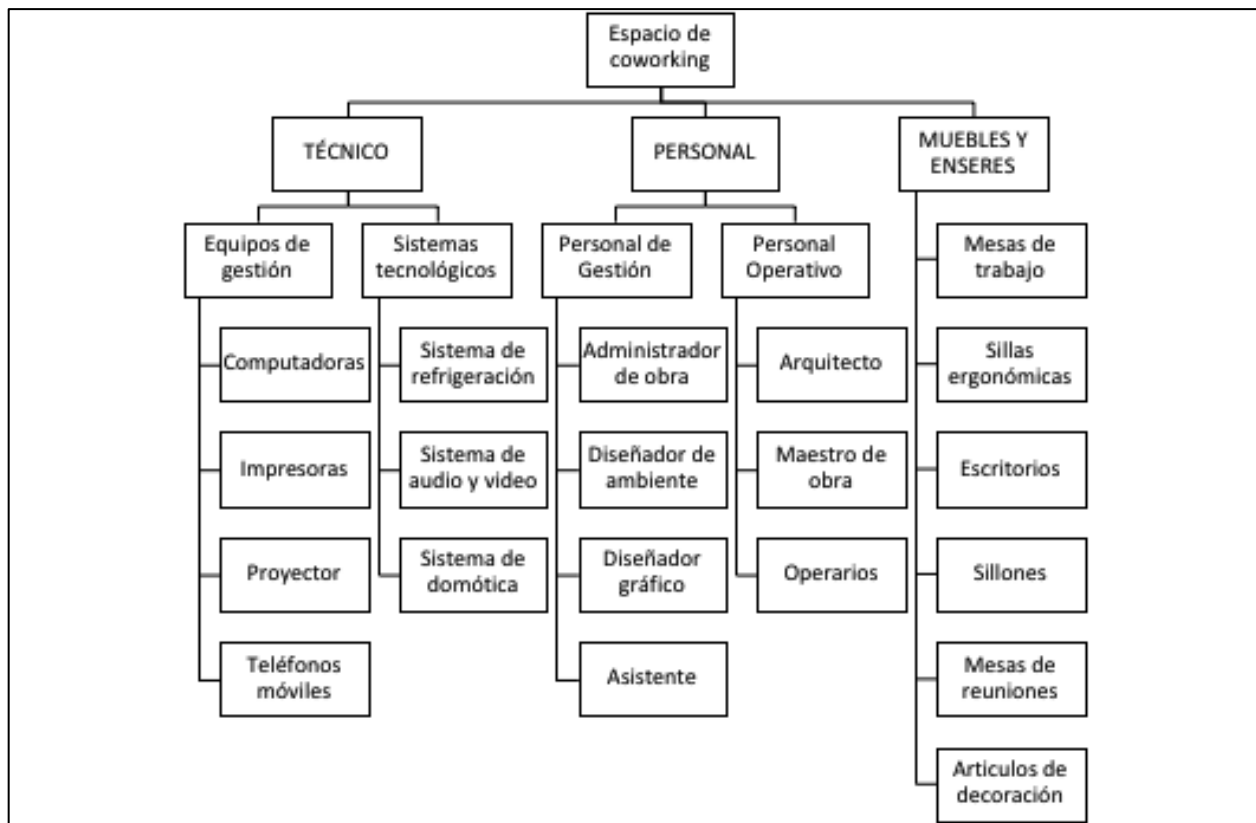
Espacio de coworking

TÉCNICO

PERSONAL

MUEBLES Y ENSERES

Equipos de gestión

Sistemas tecnológicos

Personal de Gestión

Personal Operativo

Computadoras

Impresoras

Proyector

Teléfonos móviles

Sistema de refrigeración

Sistema de audio y video

Sistema de domótica

Administrador de obra

Diseñador de ambiente

Diseñador gráfico

Asistente

Arquitecto

Maestro de obra

Operarios

Mesas de trabajo

Sillas ergonómicas

Escritorios

Sillones

Mesas de reuniones

Articulos de decoración